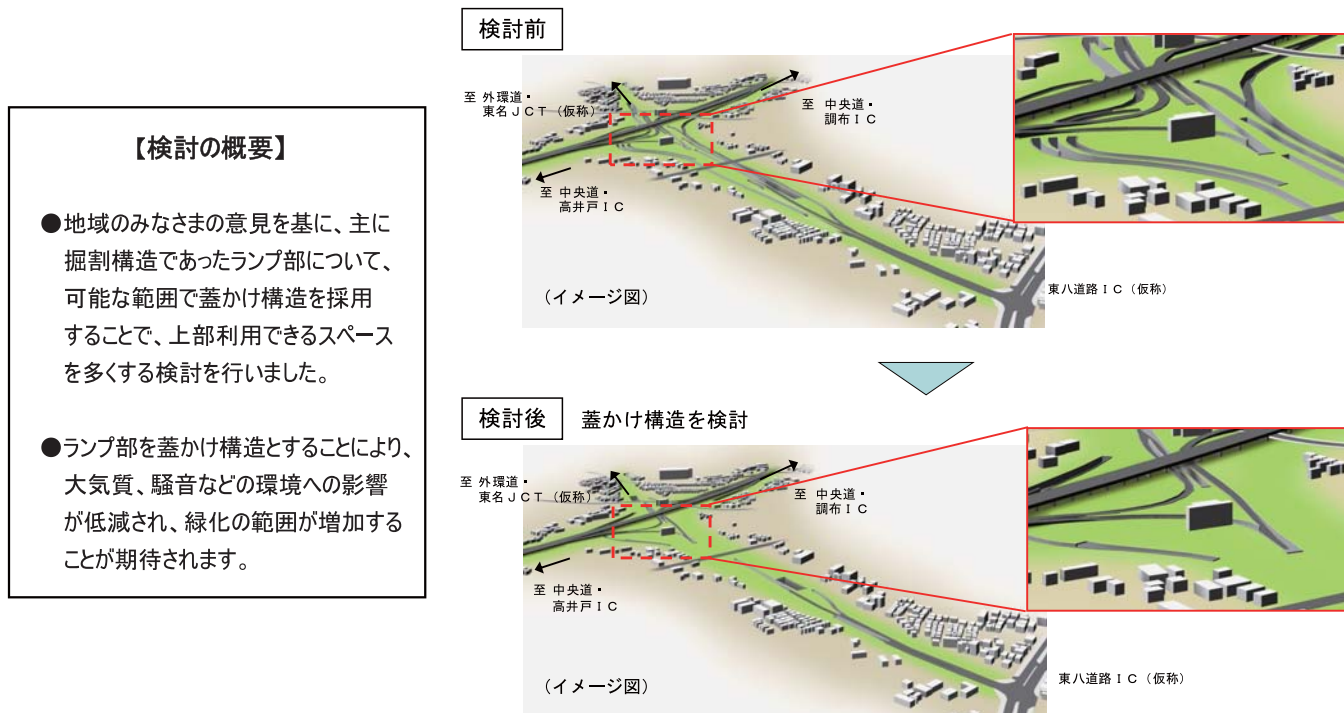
【検討の概要】

●地域のみなさまの意見を基に、主に掘割構造であったランプ部について、可能な範囲で蓋かけ構造を採用することで、上部利用できるスペースを多くする検討を行いました。

●ランプ部を蓋かけ構造とすることにより、大気質、騒音などの環境への影響が低減され、緑化の範囲が増加することが期待されます。

検討前

至 外環道・東名ＪＣＴ（仮称）

至 中央道・調布ＩＣ

至 中央道・高井戸ＩＣ

（イメージ図）

東八道路ＩＣ（仮称）

検討後　蓋かけ構造を検討

至 外環道・東名ＪＣＴ（仮称）

至 中央道・調布ＩＣ

至 中央道・高井戸ＩＣ

（イメージ図）

東八道路ＩＣ（仮称）